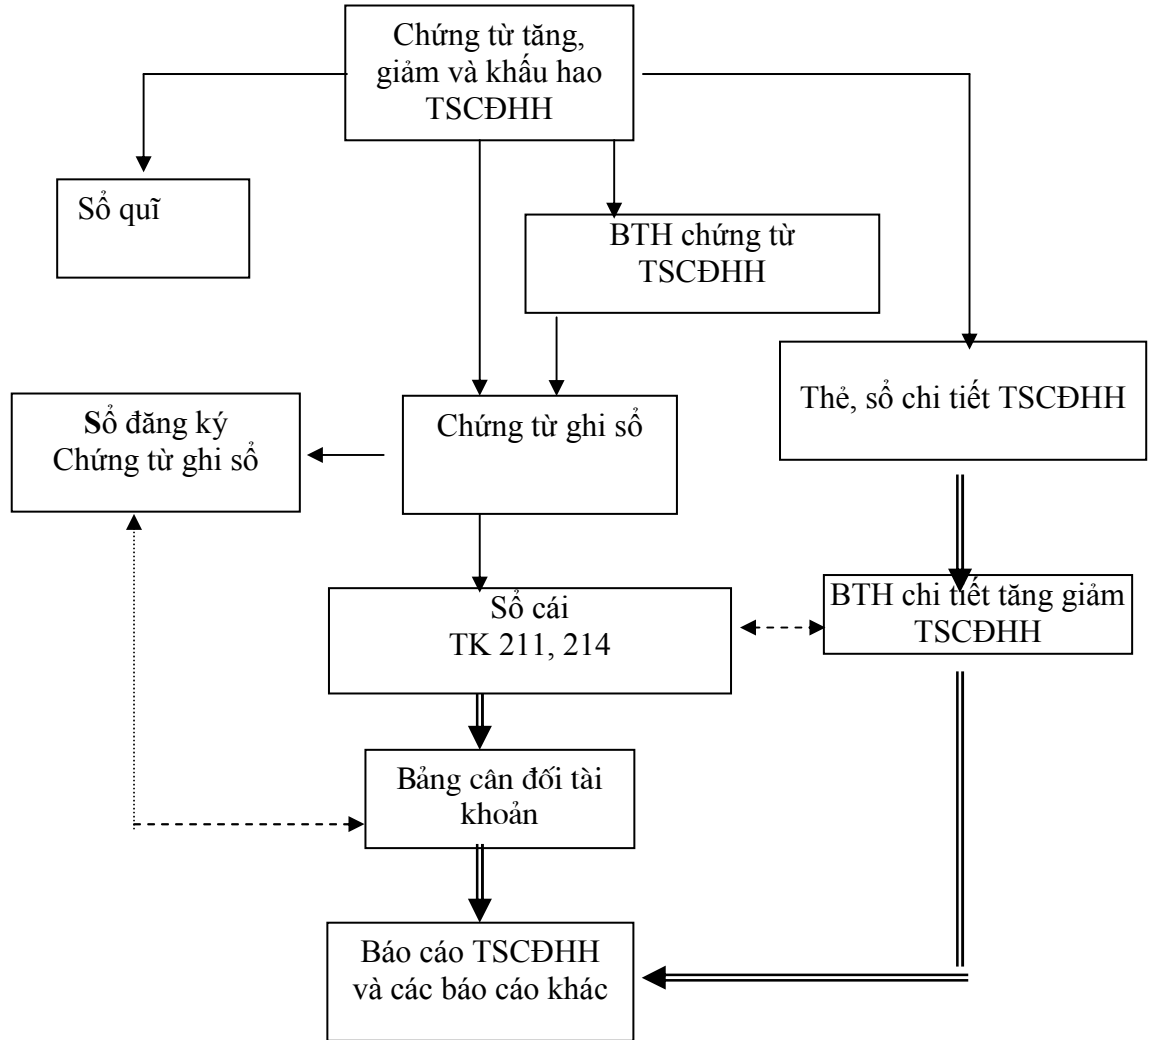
Chứng từ tăng, giảm và khấu hao TSCĐHH

Sổ quĩ

BTH chứng từ TSCĐHH

Thẻ, sổ chi tiết TSCĐHH

Sổ đăng ký Chứng từ ghi sổ

Chứng từ ghi sổ

Sổ cái TK 211, 214

BTH chi tiết tăng giảm TSCĐHH

Bảng cân đối tài khoản

Báo cáo TSCĐHH và các báo cáo khác